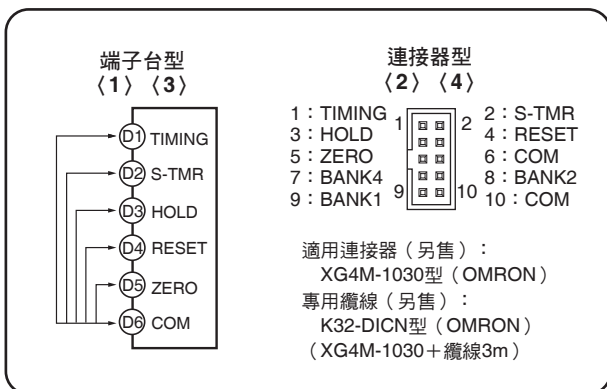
端子台型
〈1〉〈3〉

D1 TIMING
D2 S-TMR
D3 HOLD
D4 RESET
D5 ZERO
D6 COM

連接器型
〈2〉〈4〉

1：TIMING
3：HOLD
5：ZERO
7：BANK4
9：BANK1

1 2
9 10

2：S-TMR
4：RESET
6：COM
8：BANK2
10：COM

適用連接器（另售）：
XG4M-1030型（OMRON）
專用纜線（另售）：
K32-DICN型（OMRON）
（XG4M-1030＋纜線3m）